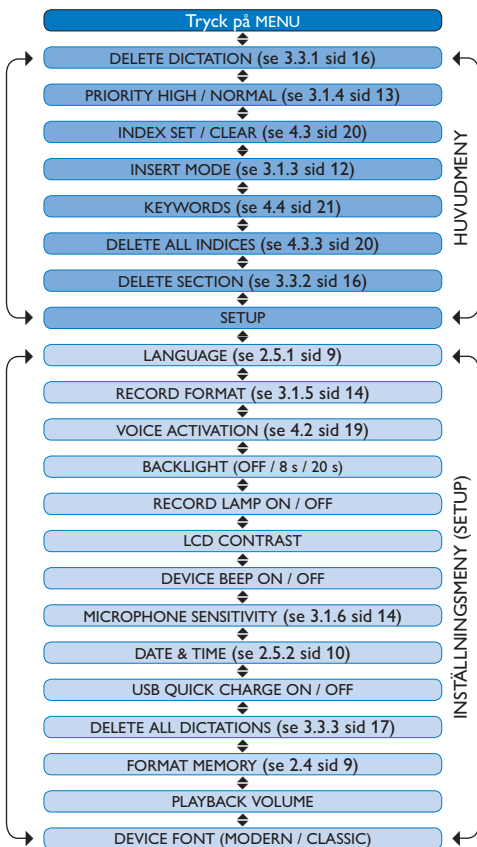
Tryck på MENU

DELETE DICTATION (se 3.3.1 sid 16)

PRIORITY HIGH / NORMAL (se 3.1.4 sid 13)

INDEX SET / CLEAR (se 4.3 sid 20)

INSERT MODE (se 3.1.3 sid 12)

KEYWORDS (se 4.4 sid 21)

DELETE ALL INDICES (se 4.3.3 sid 20)

DELETE SECTION (se 3.3.2 sid 16)

SETUP

HUVUDMENY

LANGUAGE (se 2.5.1 sid 9)

RECORD FORMAT (se 3.1.5 sid 14)

VOICE ACTIVATION (se 4.2 sid 19)

BACKLIGHT (OFF / 8 s / 20 s)

RECORD LAMP ON / OFF

LCD CONTRAST

DEVICE BEEP ON / OFF

MICROPHONE SENSITIVITY (se 3.1.6 sid 14)

DATE & TIME (se 2.5.2 sid 10)

USB QUICK CHARGE ON / OFF

DELETE ALL DICTATIONS (se 3.3.3 sid 17)

FORMAT MEMORY (se 2.4 sid 9)

PLAYBACK VOLUME

DEVICE FONT (MODERN / CLASSIC)

INSTÄLLNINGSMENY (SETUP)